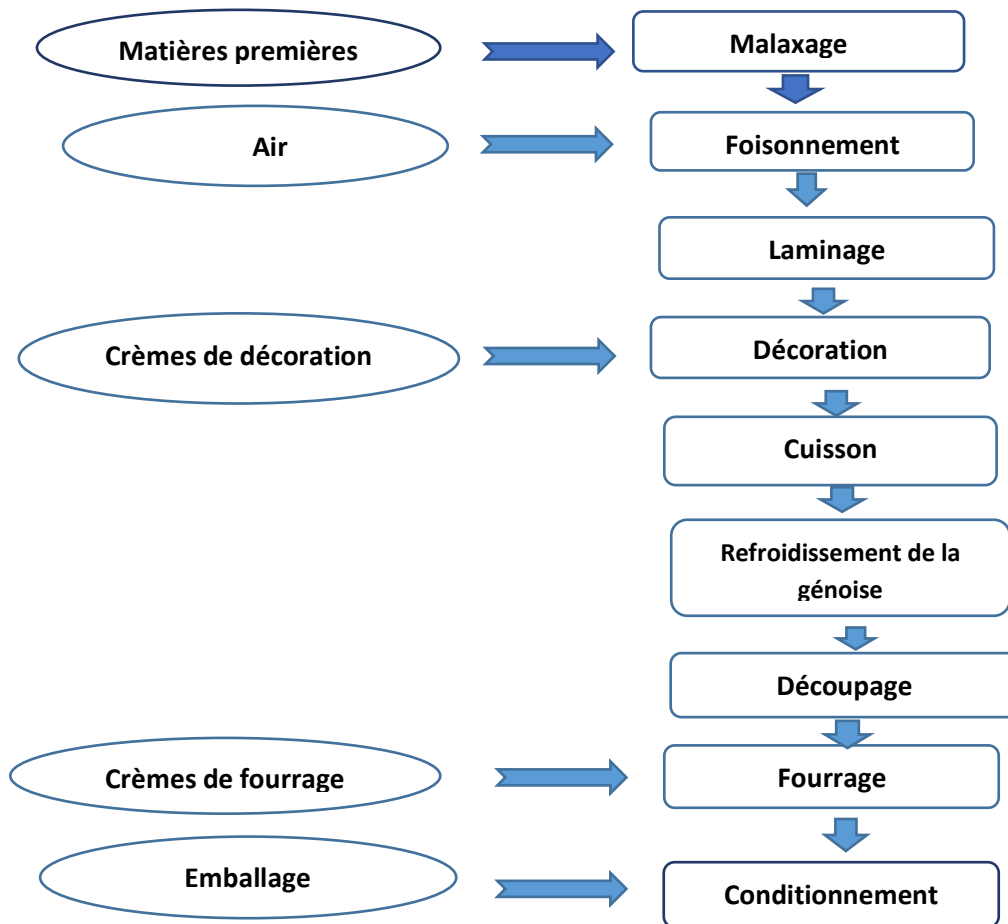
Matières premières

Malaxage

Air

Foisonnement

Laminage

Crèmes de décoration

Décoration

Cuisson

Refroidissement de la génoise

Découpage

Crèmes de fourrage

Fourrage

Emballage

Conditionnement